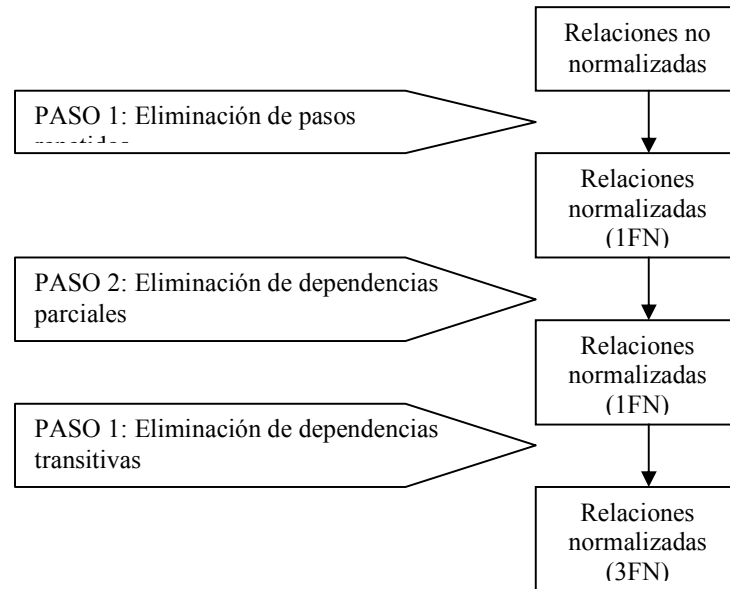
Relaciones no normalizadas

PASO 1: Eliminación de pasos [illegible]

Relaciones normalizadas (1FN)

PASO 2: Eliminación de dependencias parciales

Relaciones normalizadas (1FN)

PASO 1: Eliminación de dependencias transitivas

Relaciones normalizadas (3FN)